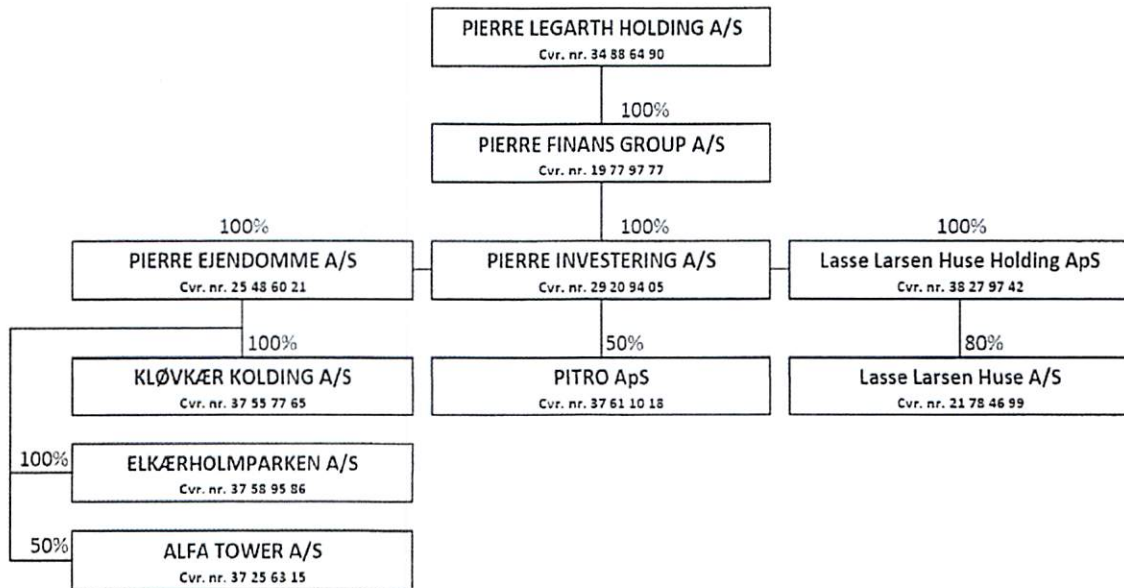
PIERRE LEGARTH HOLDING A/S
Cvr. nr. 34 88 64 90

100%

PIERRE FINANS GROUP A/S
Cvr. nr. 19 77 97 77

100%

PIERRE EJENDOMME A/S
Cvr. nr. 25 48 60 21

100%

PIERRE INVESTERING A/S
Cvr. nr. 29 20 94 05

100%

Lasse Larsen Huse Holding ApS
Cvr. nr. 38 27 97 42

100%

KLØVKÆR KOLDING A/S
Cvr. nr. 37 55 77 65

50%

PITRO ApS
Cvr. nr. 37 61 10 18

80%

Lasse Larsen Huse A/S
Cvr. nr. 21 78 46 99

100%

ELKÆRHOLMPARKEN A/S
Cvr. nr. 37 58 95 86

50%

ALFA TOWER A/S
Cvr. nr. 37 25 63 15